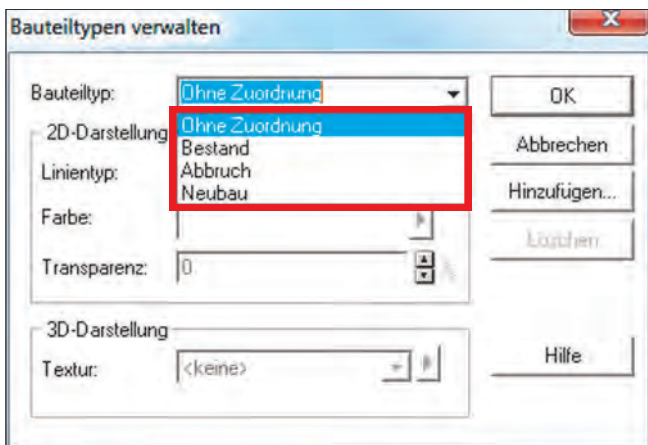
Bauteiltypen verwalten

Bauteiltyp: Ohne Zuordnung

Ohne Zuordnung
Bestand
Abbruch
Neubau

2D-Darstellung
Linientyp:
Farbe:
Transparenz: 0

3D-Darstellung
Textur: <keine>

OK
Abbrechen
Hinzufügen...
Löschen
Hilfe